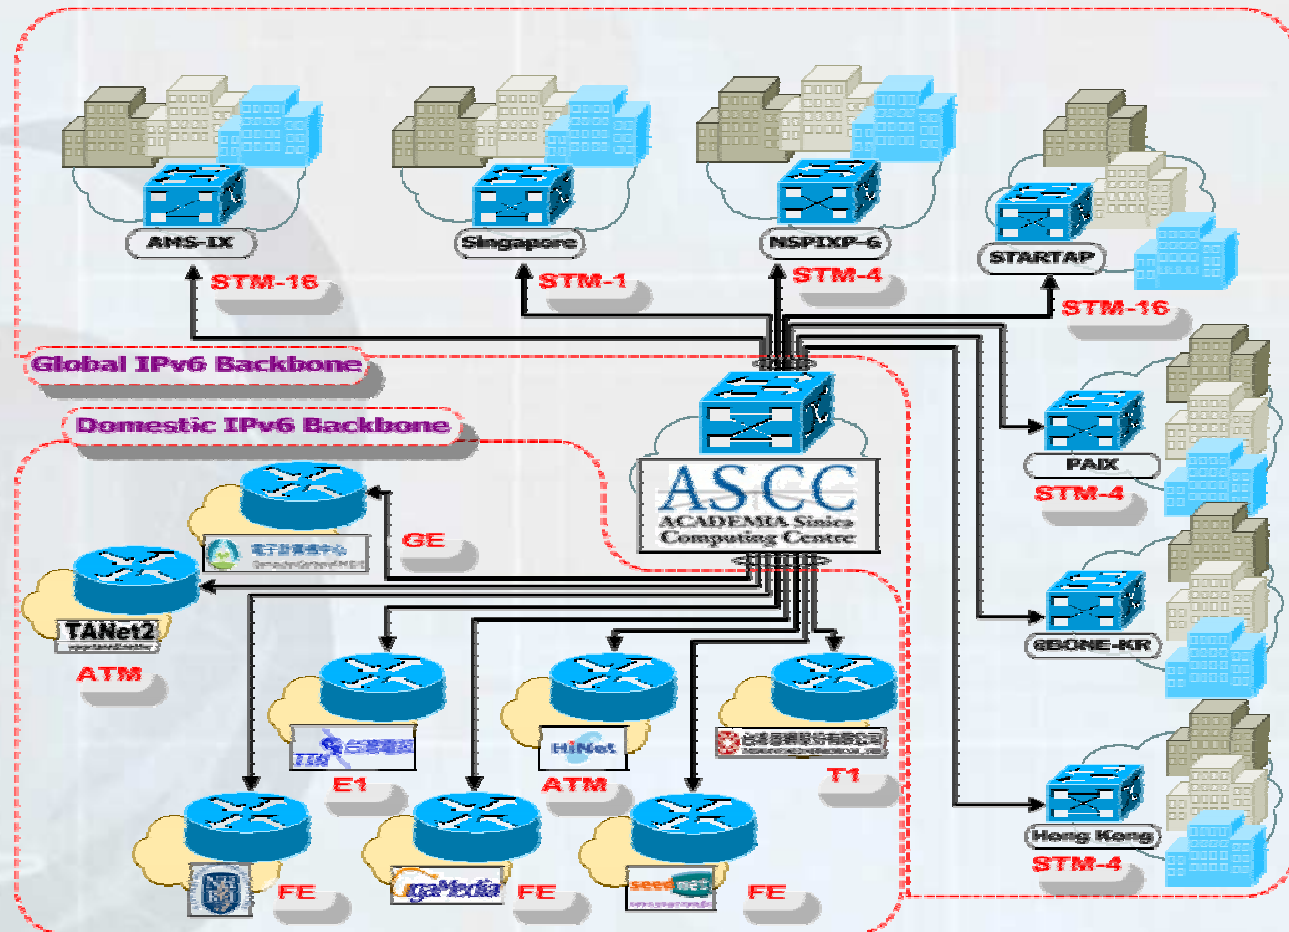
AMS-IX
STM-16
Singapore
STM-1
NSPIXP-6
STM-4
STARTAP
STM-16
Global IPv6 Backbone
Domestic IPv6 Backbone
PAIX
STM-4
ASCC
ACADEMIA Sinica Computing Centre
GE
電子計算機中心
TANet2
ATM
6BONE-KR
台灣電訊
HiNet
台灣固網股份有限公司
E1
ATM
T1
Hong Kong
STM-4
FE
GigaMedia
FE
seednet
FE